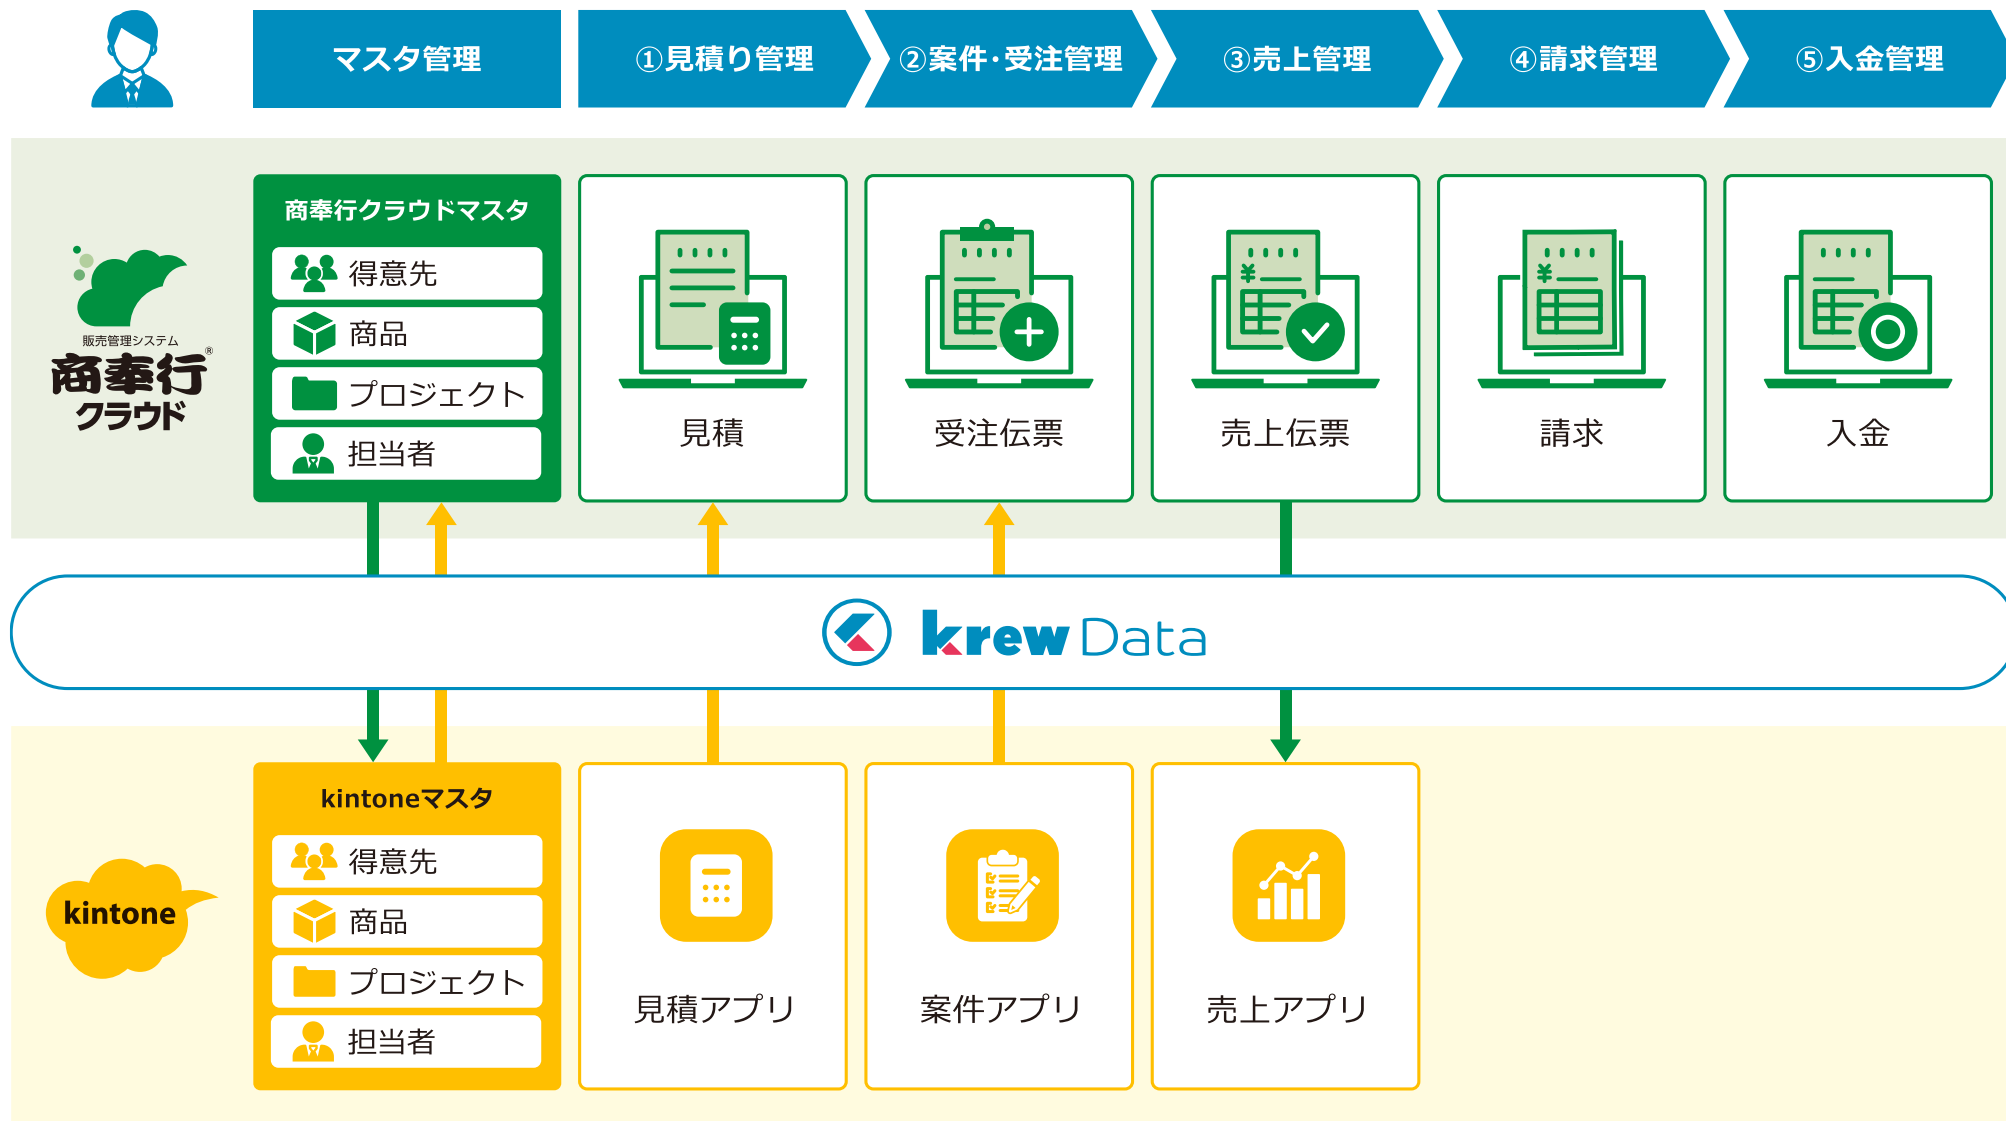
マスタ管理

①見積り管理

②案件･受注管理

③売上管理

④請求管理

⑤入金管理

販売管理システム
商奉行クラウド®

商奉行クラウドマスタ

得意先

商品

プロジェクト

担当者

見積

受注伝票

売上伝票

請求

入金

krew Data

kintone

kintoneマスタ

得意先

商品

プロジェクト

担当者

見積アプリ

案件アプリ

売上アプリ